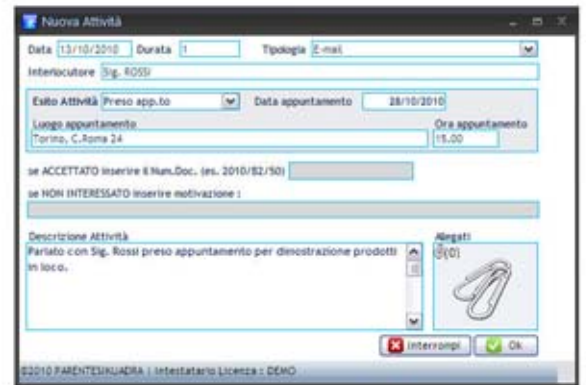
Nuova Attività

Data 13/10/2010 Durata 1 Tipologia E-mail

Interlocutore Sig. ROSSI

Esito Attività Preso app.to Data appuntamento 28/10/2010

Luogo appuntamento Torino, C.Roma 24

Ora appuntamento 15.00

se ACCETTATO inserire il Num.Doc. (es. 2010/82/50)

se NON INTERESSATO inserire motivazione :

Descrizione Attività

Parlato con Sig. Rossi preso appuntamento per dinostrazione prodotti in loco.

Allegati

(0)

Interrompi Ok

©2010 PARENTESIQUADRA | Intestatario Licenza : DEMO